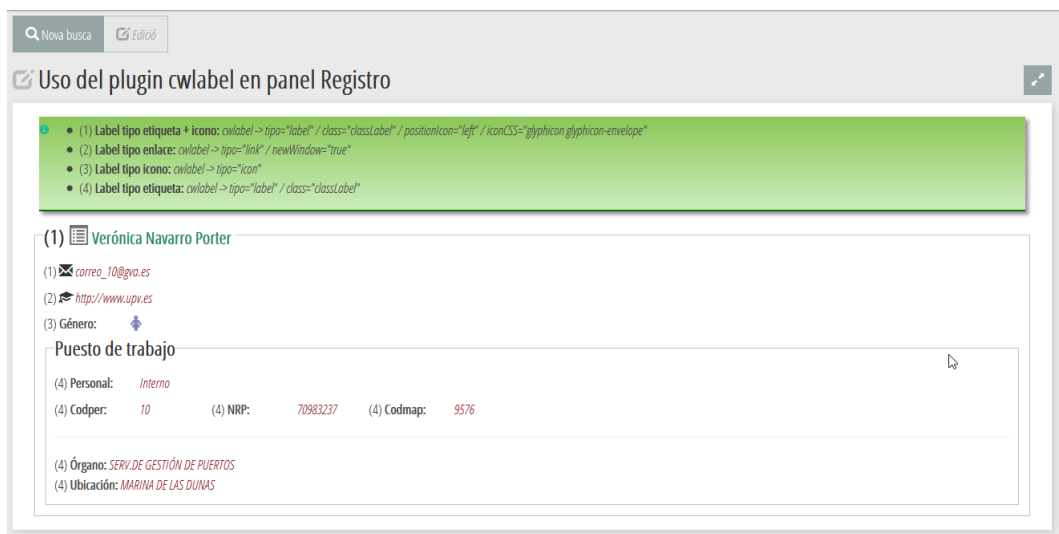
Nova busca Edició

Uso del plugin cwlabel en panel Registro

- (1) Label tipo etiqueta + icono: cwlabel -> tipo="label" / class="classLabel" / positionIcon="left" / iconCSS="glyphicon glyphicon-envelope"
- (2) Label tipo enlace: cwlabel -> tipo="link" / newWindow="true"
- (3) Label tipo icono: cwlabel -> tipo="icon"
- (4) Label tipo etiqueta: cwlabel -> tipo="label" / class="classLabel"

(1) Verónica Navarro Porter

(1) correo_10@gva.es

(2) http://www.upv.es

(3) Género:

Puesto de trabajo

(4) Personal: Interno

(4) Codper: 10 (4) NRP: 70983237 (4) Codmap: 9576

(4) Órgano: SERV.DE GESTIÓN DE PUERTOS
(4) Ubicación: MARINA DE LAS DUNAS